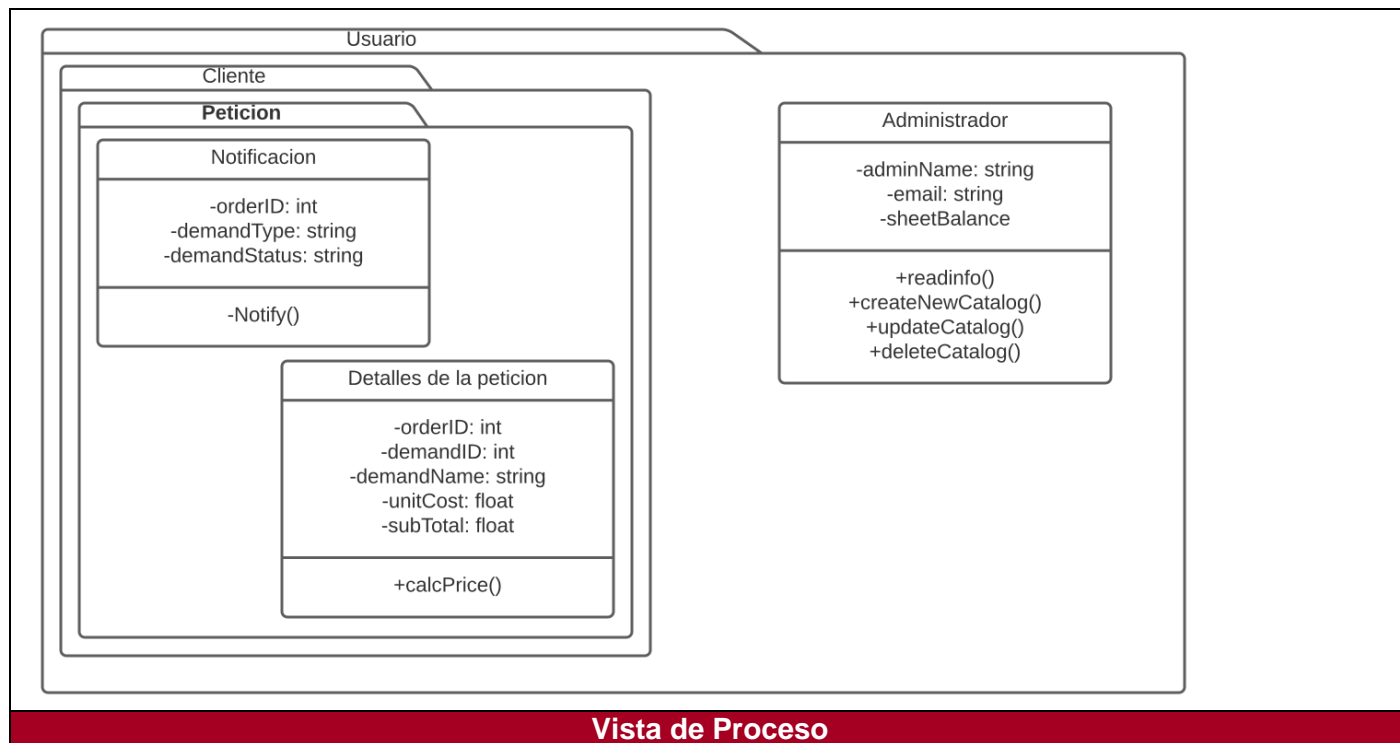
Usuario

Cliente

Peticion

Notificacion

-orderID: int
-demandType: string
-demandStatus: string

-Notify()

Detalles de la peticion

-orderID: int
-demandID: int
-demandName: string
-unitCost: float
-subTotal: float

+calcPrice()

Administrador

-adminName: string
-email: string
-sheetBalance

+readinfo()
+createNewCatalog()
+updateCatalog()
+deleteCatalog()

Vista de Proceso